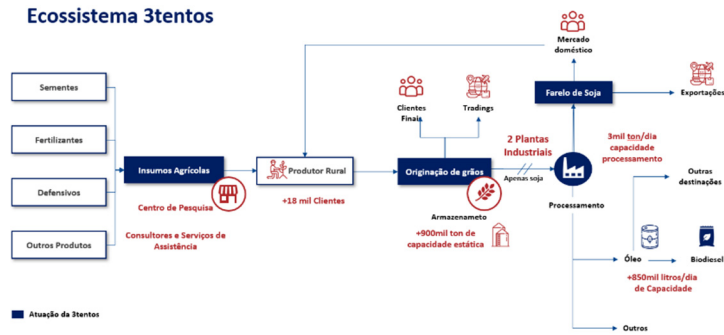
Ecossistema 3tentos

Mercado doméstico

Sementes

Fertilizantes

Defensivos

Outros Produtos

Insumos Agrícolas

Centro de Pesquisa

Consultores e Serviços de Assistência

Produtor Rural

+18 mil Clientes

Clientes Finais

Tradings

Originação de grãos

Armazenameto

+900mil ton de capacidade estática

2 Plantas Industriais

Apenas soja

Farelo de Soja

Exportações

3mil ton/dia capacidade processamento

Processamento

Outras destinações

Óleo

Biodiesel

+850mil litros/dia de Capacidade

Outros

Atuação da 3tentos